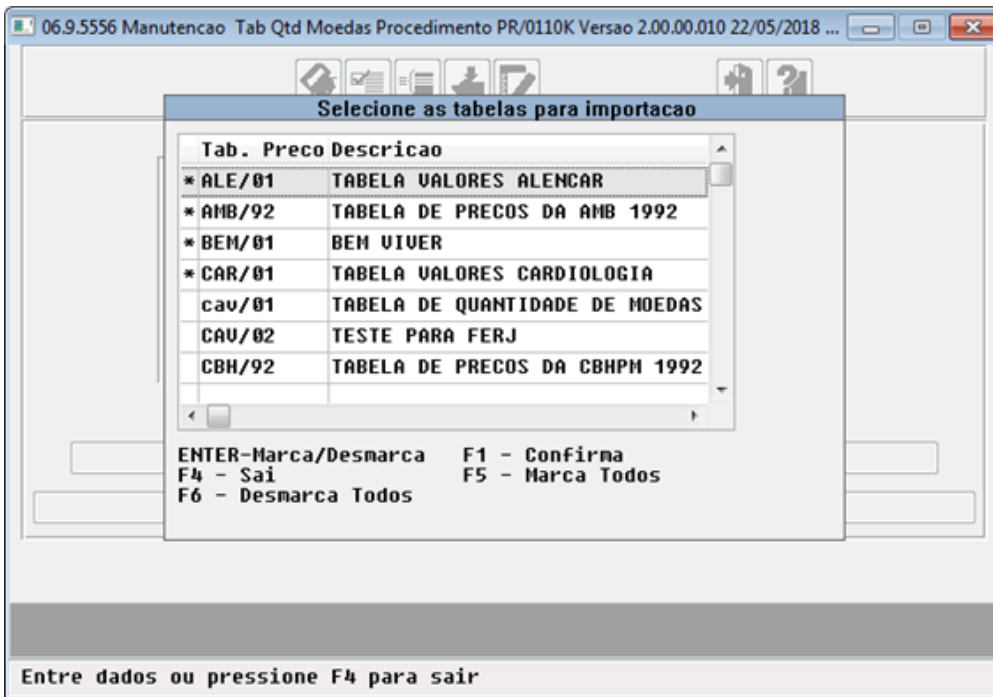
06.9.5556 Manutencao Tab Qtd Moedas Procedimento PR/0110K Versao 2.00.00.010 22/05/2018 ...

Selecione as tabelas para importacao

| | Tab. Preco | Descricao |
|---|---|---|
| * | ALE/01 | TABELA VALORES ALENCAR |
| * | AMB/92 | TABELA DE PRECOS DA AMB 1992 |
| * | BEM/01 | BEM VIVER |
| * | CAR/01 | TABELA VALORES CARDIOLOGIA |
| | cav/01 | TABELA DE QUANTIDADE DE MOEDAS |
| | CAV/02 | TESTE PARA FERJ |
| | CBH/92 | TABELA DE PRECOS DA CBHPM 1992 |

ENTER-Marca/Desmarca
F1 - Confirma
F4 - Sai
F5 - Marca Todos
F6 - Desmarca Todos

Entre dados ou pressione F4 para sair